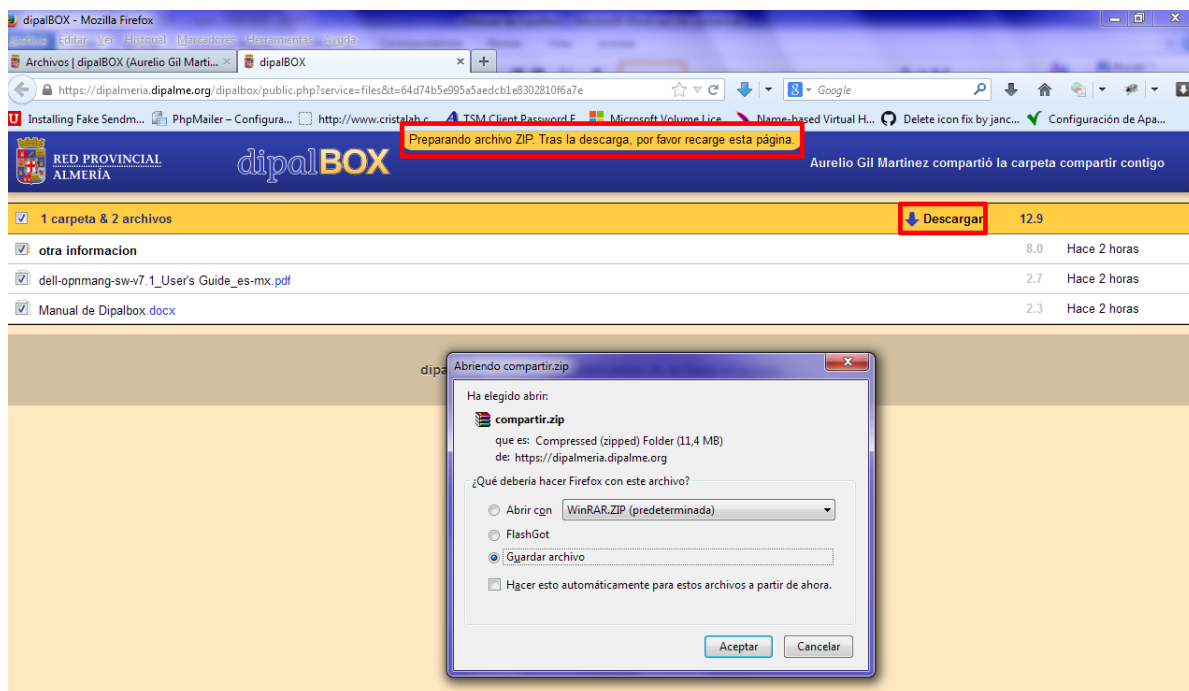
dipalBOX - Mozilla Firefox

Archivo Editar Ver Historial Marcadores Herramientas Ayuda

Archivos | dipalBOX (Aurelio Gil Marti... × dipalBOX × +

https://dipalmeria.dipalme.org/dipalbox/public.php?service=files&t=64d74b5e995a5aedcb1e8302810f6a7e

Google

Installing Fake Sendm... PhpMailer – Configura... http://www.cristalab.c... TSM Client Password F... Microsoft Volume Lice... Name-based Virtual H... Delete icon fix by janc... Configuración de Apa...

Preparando archivo ZIP. Tras la descarga, por favor recarge esta página.

RED PROVINCIAL ALMERÍA

dipalBOX

Aurelio Gil Martinez compartió la carpeta compartir contigo

1 carpeta & 2 archivos

Descargar

12.9

| | | |
|---|---|---|
| otra informacion | 8.0 | Hace 2 horas |
| dell-opnmang-sw-v7.1_User's Guide_es-mx.pdf | 2.7 | Hace 2 horas |
| Manual de Dipalbox.docx | 2.3 | Hace 2 horas |

dipa

Abriendo compartir.zip

Ha elegido abrir:

compartir.zip

que es: Compressed (zipped) Folder (11,4 MB)

de: https://dipalmeria.dipalme.org

¿Qué debería hacer Firefox con este archivo?

Abrir con WinRAR.ZIP (predeterminada)

FlashGot

Guardar archivo

Hacer esto automáticamente para estos archivos a partir de ahora.

Aceptar Cancelar